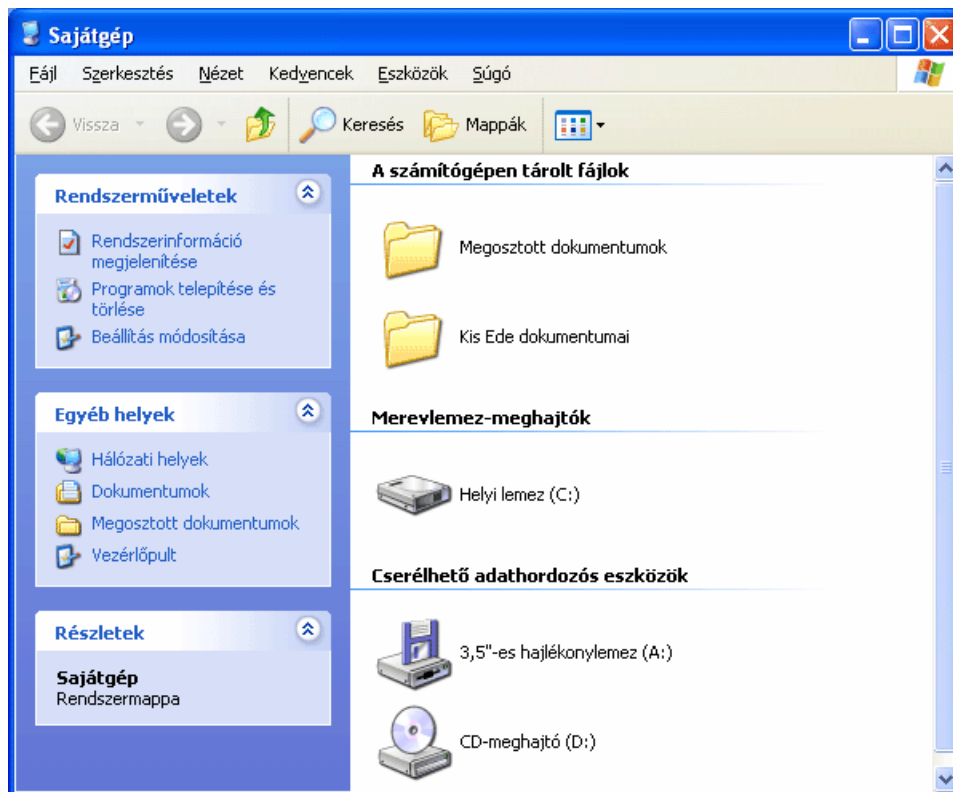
Sajátgép

Fájl Szerkesztés Nézet Kedvencek Eszközök Súgó

Vissza Keresés Mappák

Rendszerműveletek

Rendszerinformáció megjelenítése
Programok telepítése és törlése
Beállítás módosítása

Egyéb helyek

Hálózati helyek
Dokumentumok
Megosztott dokumentumok
Vezérlőpult

Részletek

Sajátgép
Rendszermappa

A számítógépen tárolt fájlok

Megosztott dokumentumok

Kis Ede dokumentumai

Merevlemez-meghajtók

Helyi lemez (C:)

Cserélhető adathordozós eszközök

3,5"-es hajlékonylemez (A:)

CD-meghajtó (D:)